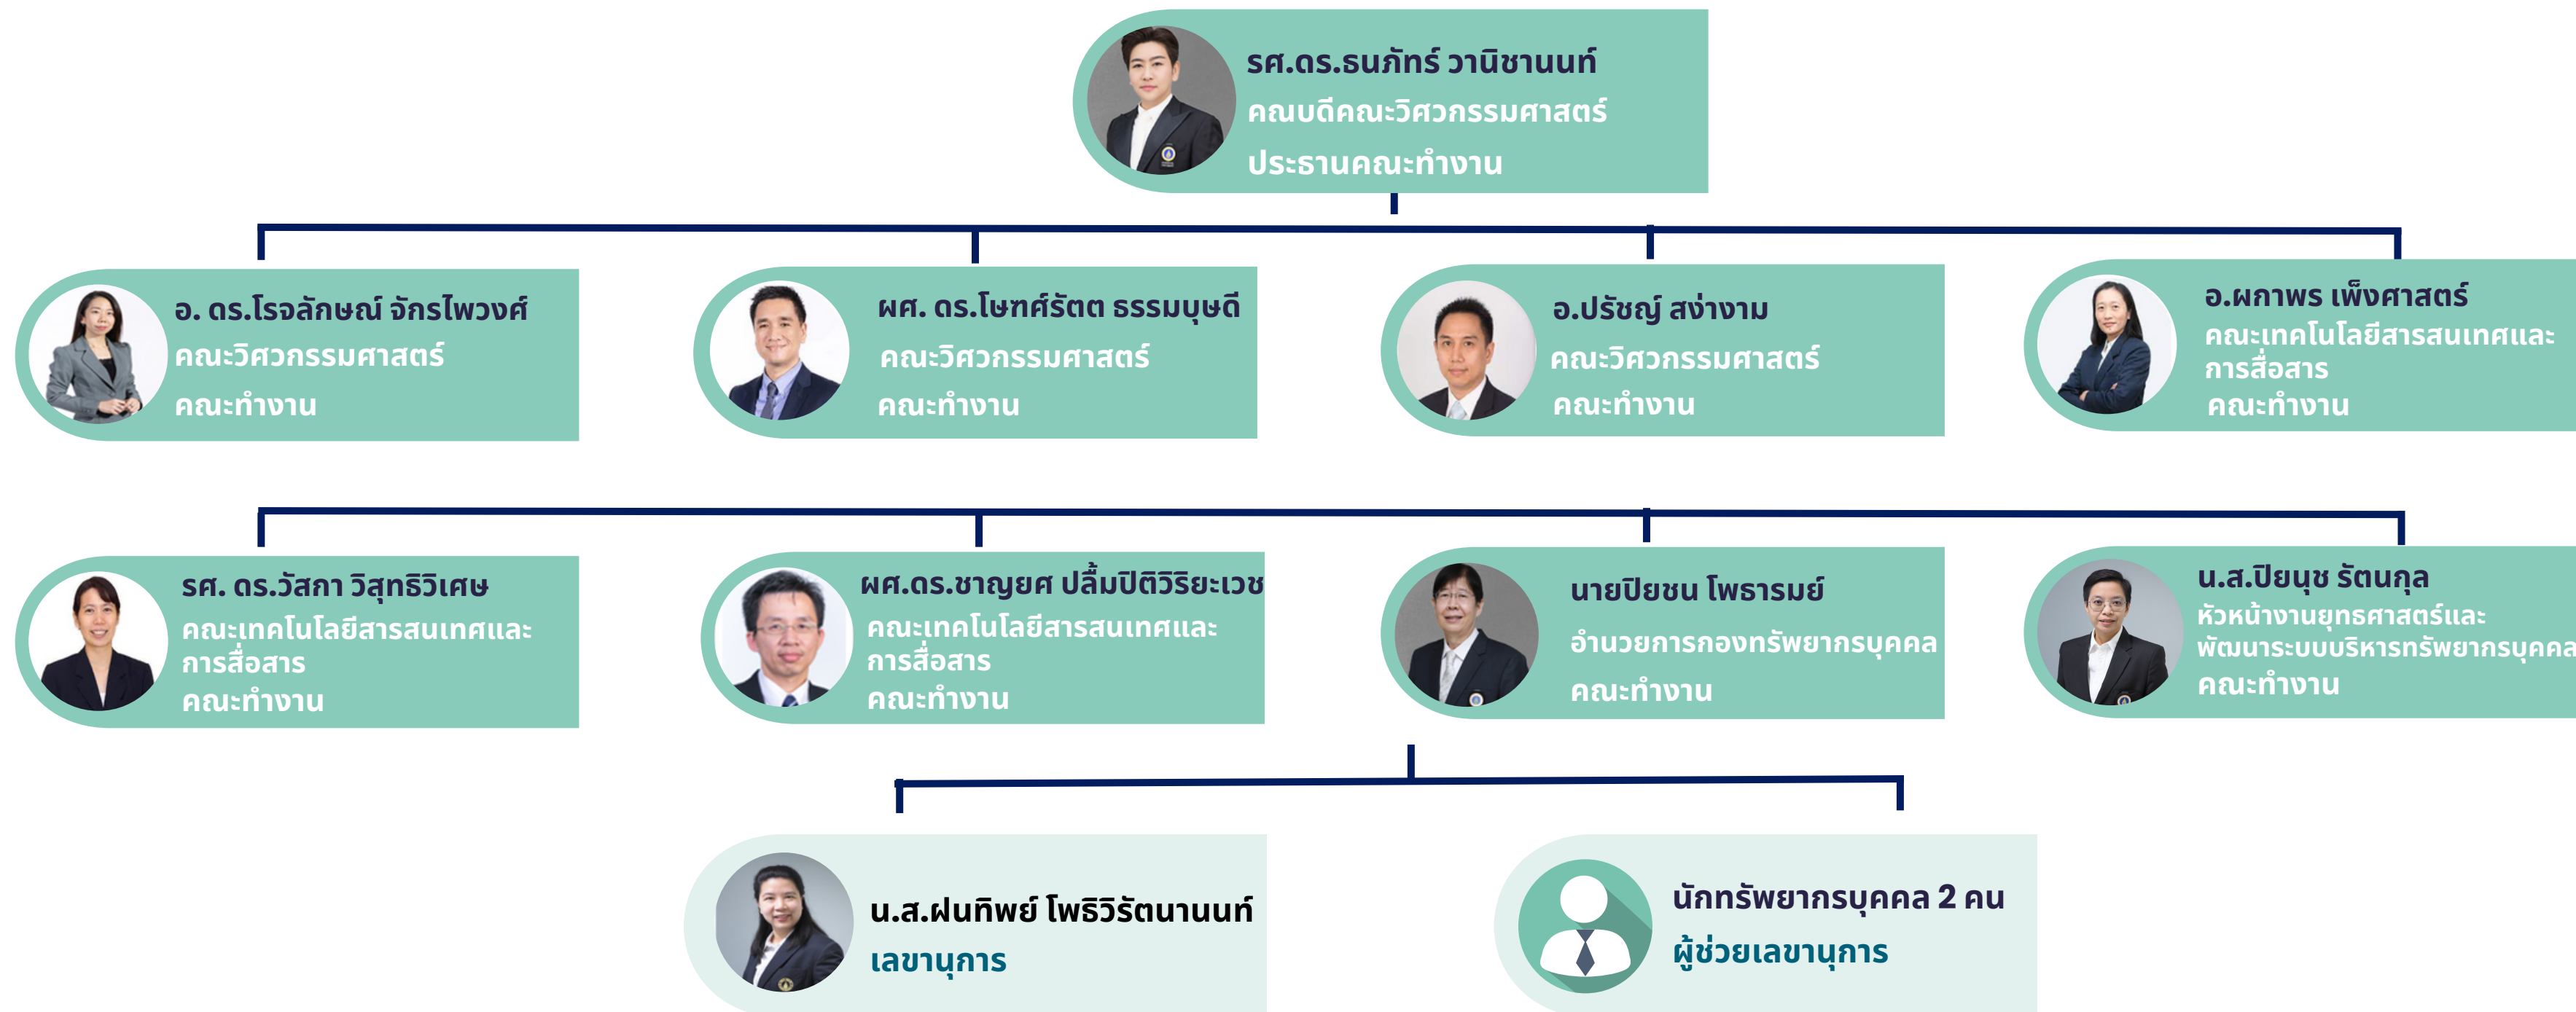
รศ.ดร.ธนภัทร์ วานิชานนท์
คณบดีคณะวิศวกรรมศาสตร์
ประธานคณะทำงาน

อ. ดร.โรจลักษณ์ จักรไพวงศ์
คณะวิศวกรรมศาสตร์
คณะทำงาน

ผศ. ดร.โชฑศ์รัตต ธรรมบุษดี
คณะวิศวกรรมศาสตร์
คณะทำงาน

อ.ปรัชญ์ สง่างาม
คณะวิศวกรรมศาสตร์
คณะทำงาน

อ.ผกาพร เพ็งศาสตร์
คณะเทคโนโลยีสารสนเทศและการสื่อสาร
คณะทำงาน

รศ. ดร.วัสกา วิสุทธิวิเศษ
คณะเทคโนโลยีสารสนเทศและการสื่อสาร
คณะทำงาน

ผศ.ดร.ชาญยศ ปลื้มปิติวิริยะเวช
คณะเทคโนโลยีสารสนเทศและการสื่อสาร
คณะทำงาน

นายปิยชน โพธารมย์
อำนวยการกองทรัพยากรบุคคล
คณะทำงาน

น.ส.ปิยนุช รัตนกุล
หัวหน้างานยุทธศาสตร์และพัฒนาระบบบริหารทรัพยากรบุคคล
คณะทำงาน

น.ส.ฝนทิพย์ โพธิวิรัตนานนท์
เลขานุการ

นักทรัพยากรบุคคล 2 คน
ผู้ช่วยเลขานุการ